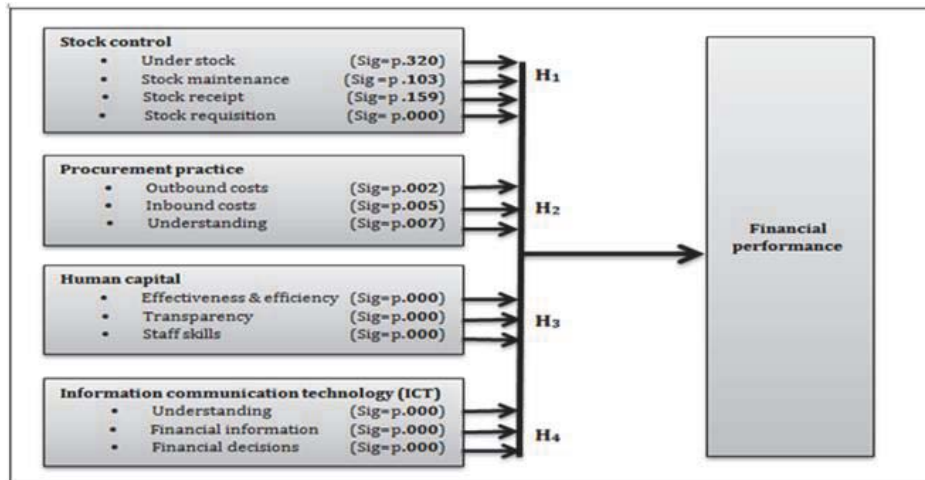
Stock control
- Under stock (Sig=p.320)
- Stock maintenance (Sig=p.103)
- Stock receipt (Sig=p.159)
- Stock requisition (Sig=p.000)

$H_1$

Procurement practice
- Outbound costs (Sig=p.002)
- Inbound costs (Sig=p.005)
- Understanding (Sig=p.007)

$H_2$

Human capital
- Effectiveness & efficiency (Sig=p.000)
- Transparency (Sig=p.000)
- Staff skills (Sig=p.000)

$H_3$

Information communication technology (ICT)
- Understanding (Sig=p.000)
- Financial information (Sig=p.000)
- Financial decisions (Sig=p.000)

$H_4$

Financial performance